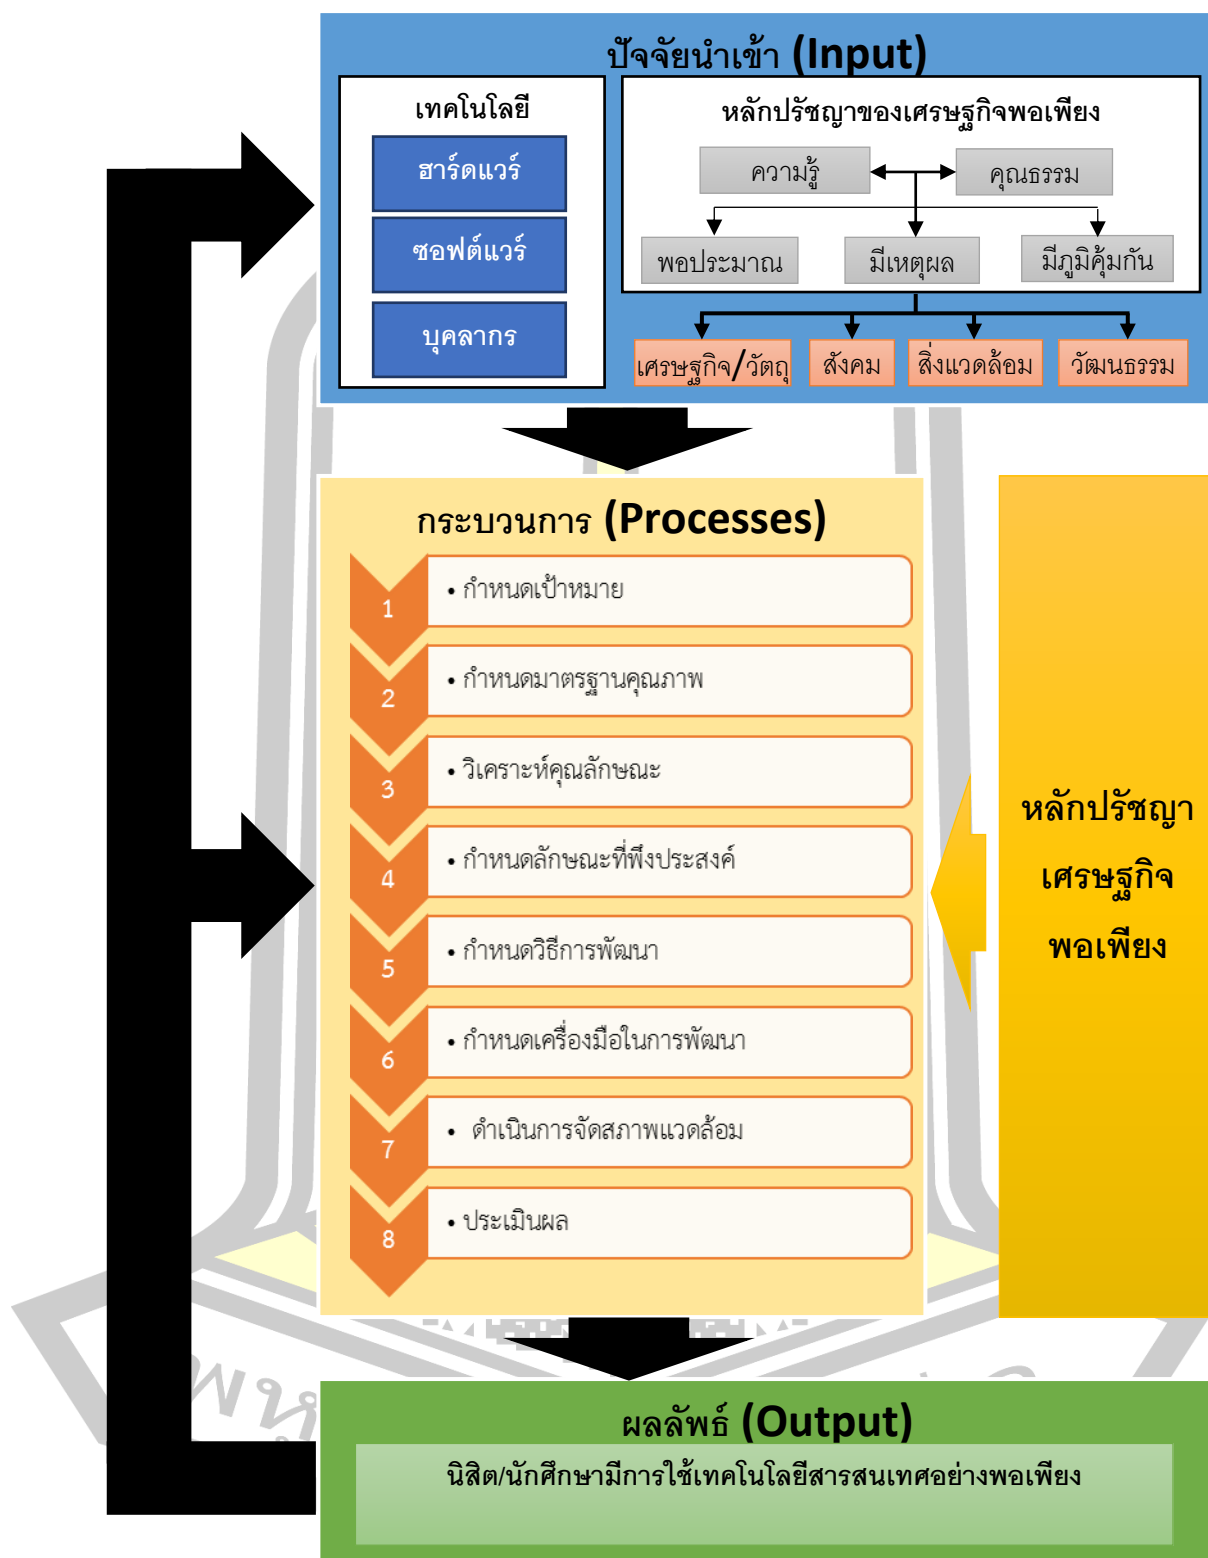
ปัจจัยนำเข้า (Input)

เทคโนโลยี

ฮาร์ดแวร์

ซอฟต์แวร์

บุคลากร

หลักปรัชญาของเศรษฐกิจพอเพียง

ความรู้

คุณธรรม

พอประมาณ

มีเหตุผล

มีภูมิคุ้มกัน

เศรษฐกิจ/วัตถุ

สังคม

สิ่งแวดล้อม

วัฒนธรรม

กระบวนการ (Processes)

1 • กำหนดเป้าหมาย

2 • กำหนดมาตรฐานคุณภาพ

3 • วิเคราะห์คุณลักษณะ

4 • กำหนดลักษณะที่พึงประสงค์

5 • กำหนดวิธีการพัฒนา

6 • กำหนดเครื่องมือในการพัฒนา

7 • ดำเนินการจัดสภาพแวดล้อม

8 • ประเมินผล

หลักปรัชญา เศรษฐกิจ พอเพียง

ผลลัพธ์ (Output)

นิสิต/นักศึกษามีการใช้เทคโนโลยีสารสนเทศอย่างพอเพียง